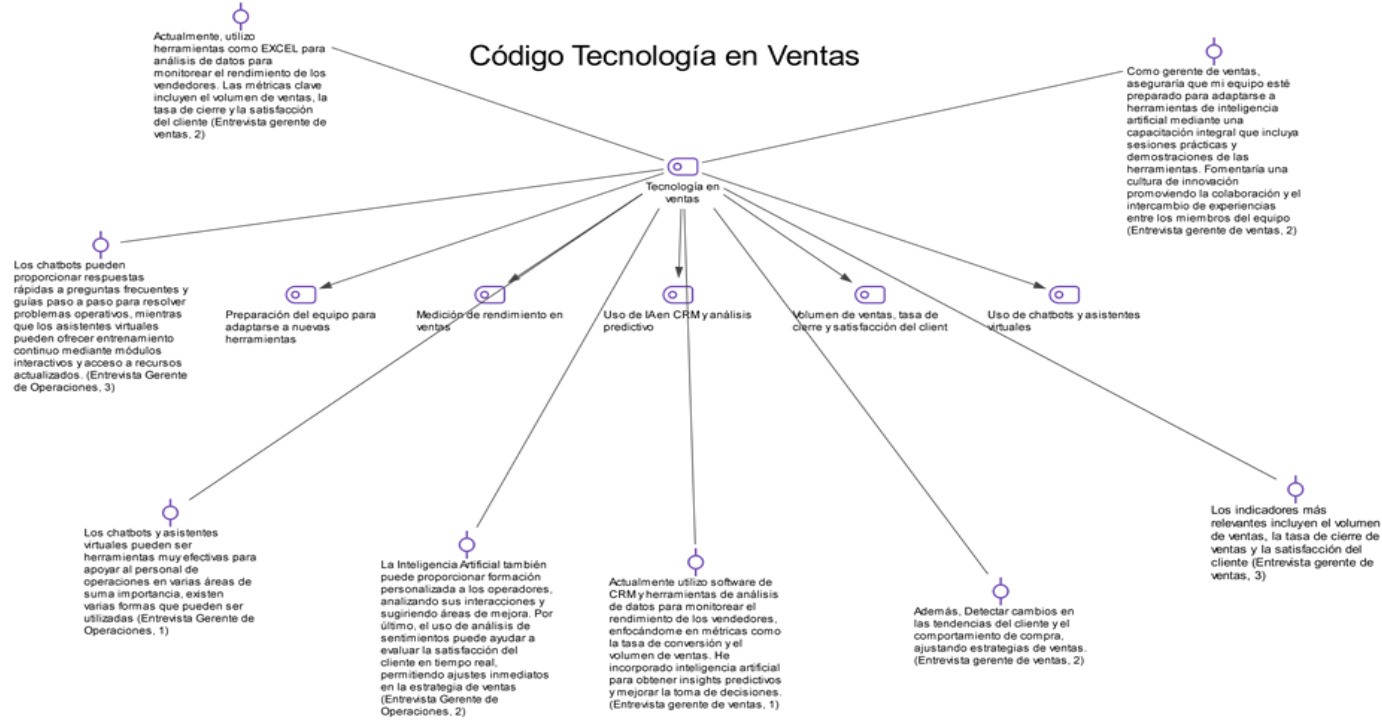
Código Tecnología en Ventas

Actualmente, utilizo herramientas como EXCEL para análisis de datos para monitorear el rendimiento de los vendedores. Las métricas clave incluyen el volumen de ventas, la tasa de cierre y la satisfacción del cliente (Entrevista gerente de ventas, 2)

Como gerente de ventas, aseguraría que mi equipo esté preparado para adaptarse a herramientas de inteligencia artificial mediante una capacitación integral que incluya sesiones prácticas y demostraciones de las herramientas. Fomentaría una cultura de innovación promoviendo la colaboración y el intercambio de experiencias entre los miembros del equipo (Entrevista gerente de ventas, 2)

Tecnología en ventas

Los chatbots pueden proporcionar respuestas rápidas a preguntas frecuentes y guías paso a paso para resolver problemas operativos, mientras que los asistentes virtuales pueden ofrecer entrenamiento continuo mediante módulos interactivos y acceso a recursos actualizados. (Entrevista Gerente de Operaciones, 3)

Preparación del equipo para adaptarse a nuevas herramientas

Medición de rendimiento en ventas

Uso de IA en CRM y análisis predictivo

Volumen de ventas, tasa de cierre y satisfacción del client

Uso de chatbots y asistentes virtuales

Los chatbots y asistentes virtuales pueden ser herramientas muy efectivas para apoyar al personal de operaciones en varias áreas de suma importancia, existen varias formas que pueden ser utilizadas (Entrevista Gerente de Operaciones, 1)

La Inteligencia Artificial también puede proporcionar formación personalizada a los operadores, analizando sus interacciones y sugiriendo áreas de mejora. Por último, el uso de análisis de sentimientos puede ayudar a evaluar la satisfacción del cliente en tiempo real, permitiendo ajustes inmediatos en la estrategia de ventas (Entrevista Gerente de Operaciones, 2)

Actualmente utilizo software de CRM y herramientas de análisis de datos para monitorear el rendimiento de los vendedores, enfocándome en métricas como la tasa de conversión y el volumen de ventas. He incorporado inteligencia artificial para obtener insights predictivos y mejorar la toma de decisiones. (Entrevista gerente de ventas, 1)

Además, Detectar cambios en las tendencias del cliente y el comportamiento de compra, ajustando estrategias de ventas. (Entrevista gerente de ventas, 2)

Los indicadores más relevantes incluyen el volumen de ventas, la tasa de cierre de ventas y la satisfacción del cliente (Entrevista gerente de ventas, 3)